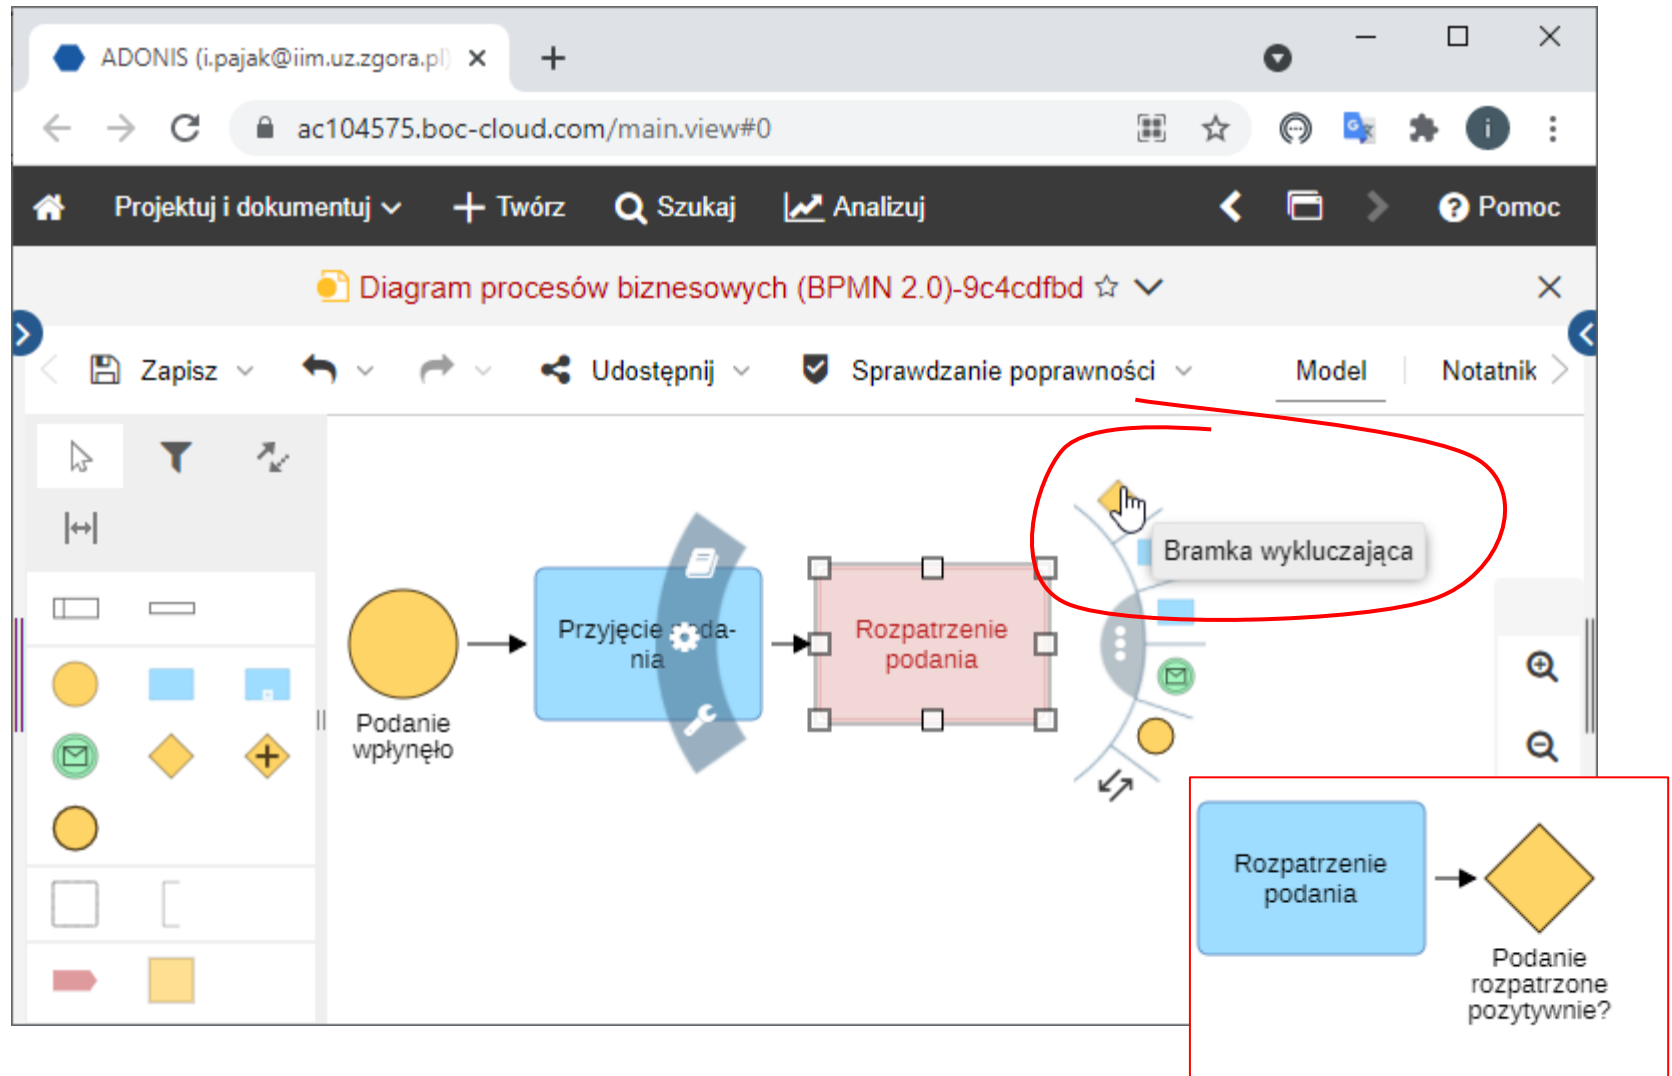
ADONIS (i.pajak@iim.uz.zgora.pl)

ac104575.boc-cloud.com/main.view#0

Projektuj i dokumentuj Twórz Szukaj Analizuj Pomoc

Diagram procesów biznesowych (BPMN 2.0)-9c4cdfbd

Zapisz Udostępnij Sprawdzanie poprawności Model Notatnik

Bramka wykluczająca

Podanie wpłynęło

Przyjęcie poda- nia

Rozpatrzenie podania

Rozpatrzenie podania

Podanie rozpatrzone pozytywnie?